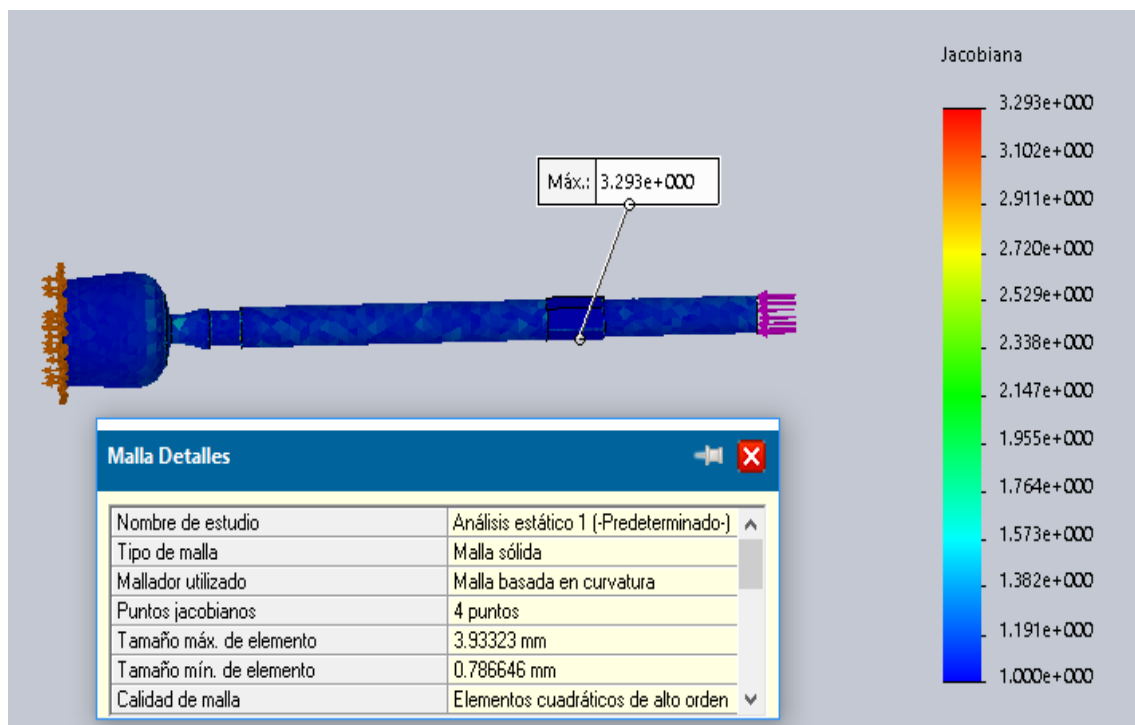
Jacobiana

3.293e+000
3.102e+000
2.911e+000
2.720e+000
2.529e+000
2.338e+000
2.147e+000
1.955e+000
1.764e+000
1.573e+000
1.382e+000
1.191e+000
1.000e+000

Máx.: 3.293e+000

Malla Detalles

| Nombre de estudio | Análisis estático 1 (-Predeterminado-) |
|---|---|
| Tipo de malla | Malla sólida |
| Mallador utilizado | Malla basada en curvatura |
| Puntos jacobianos | 4 puntos |
| Tamaño máx. de elemento | 3.93323 mm |
| Tamaño mín. de elemento | 0.786646 mm |
| Calidad de malla | Elementos cuadráticos de alto orden |